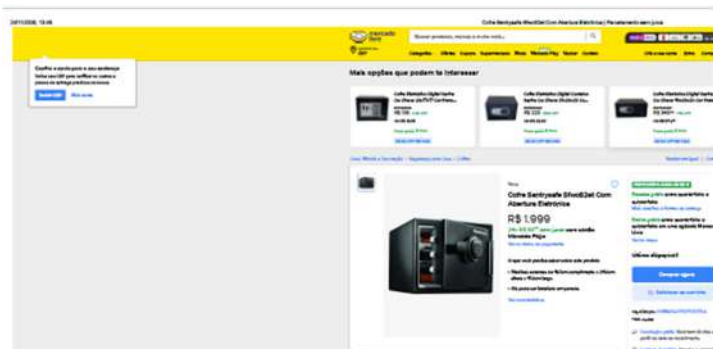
24/11/2020, 13:46

Cofre Sentrysafe Sfw082et Com Abertura Eletrônica | Parcelamento sem juros

mercado livre

Buscar produtos, marcas e muito mais...

Categorias Ofertas Cupons Supermercado Moda Mercado Play Vender Contato

Mais opções que podem te interessar

Cofre Sentrysafe Sfw082et Com Abertura Eletrônica

Novo

R$ 1.999

Comprar agora

Adicionar ao carrinho

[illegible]